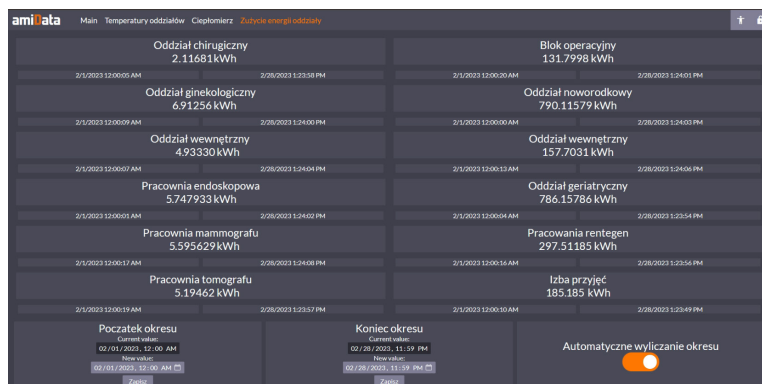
amiData Main Temperatury oddziałów Ciepłomierz Zużycie energii oddziały

Oddział chirugiczny
2.11681kWh
2/1/2023 12:00:05 AM
2/28/2023 1:23:58 PM

Blok operacyjny
131.7998 kWh
2/1/2023 12:00:20 AM
2/28/2023 1:24:01 PM

Oddział ginekologiczny
6.91256 kWh
2/1/2023 12:00:09 AM
2/28/2023 1:24:00 PM

Oddział noworodkowy
790.11579 kWh
2/1/2023 12:00:00 AM
2/28/2023 1:24:03 PM

Oddział wewnętrzny
4.93330 kWh
2/1/2023 12:00:07 AM
2/28/2023 1:24:04 PM

Oddział wewnętrzny
157.7031 kWh
2/1/2023 12:00:13 AM
2/28/2023 1:24:06 PM

Pracownia endoskopowa
5.747933 kWh
2/1/2023 12:00:01 AM
2/28/2023 1:24:02 PM

Oddział geriatryczny
786.15786 kWh
2/1/2023 12:00:04 AM
2/28/2023 1:23:54 PM

Pracownia mammografu
5.595629 kWh
2/1/2023 12:00:17 AM
2/28/2023 1:24:08 PM

Pracowania rentegen
297.51185 kWh
2/1/2023 12:00:16 AM
2/28/2023 1:23:56 PM

Pracownia tomografu
5.19462 kWh
2/1/2023 12:00:19 AM
2/28/2023 1:23:57 PM

Izba przyjęć
185.185 kWh
2/1/2023 12:00:10 AM
2/28/2023 1:23:49 PM

Poczatek okresu
Current value:
02/01/2023, 12:00 AM
New value:
02/01/2023, 12:00 AM
Zapisz

Koniec okresu
Current value:
02/28/2023, 11:59 PM
New value:
02/28/2023, 11:59 PM
Zapisz

Automatyczne wyliczanie okresu